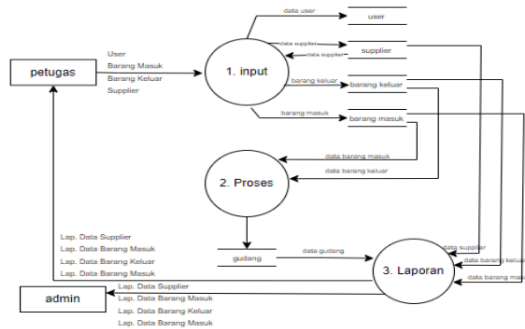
petugas

User
Barang Masuk
Barang Keluar
Supplier

1. input

data user
user
data supplier
supplier
data supplier
barang keluar
barang keluar
barang masuk
barang masuk

data barang masuk
data barang keluar

2. Proses

gudang
data gudang

3. Laporan

data supplier
data barang keluar
data barang masuk

Lap. Data Supplier
Lap. Data Barang Masuk
Lap. Data Barang Keluar
Lap. Data Barang Masuk

admin

Lap. Data Supplier
Lap. Data Barang Masuk
Lap. Data Barang Keluar
Lap. Data Barang Masuk